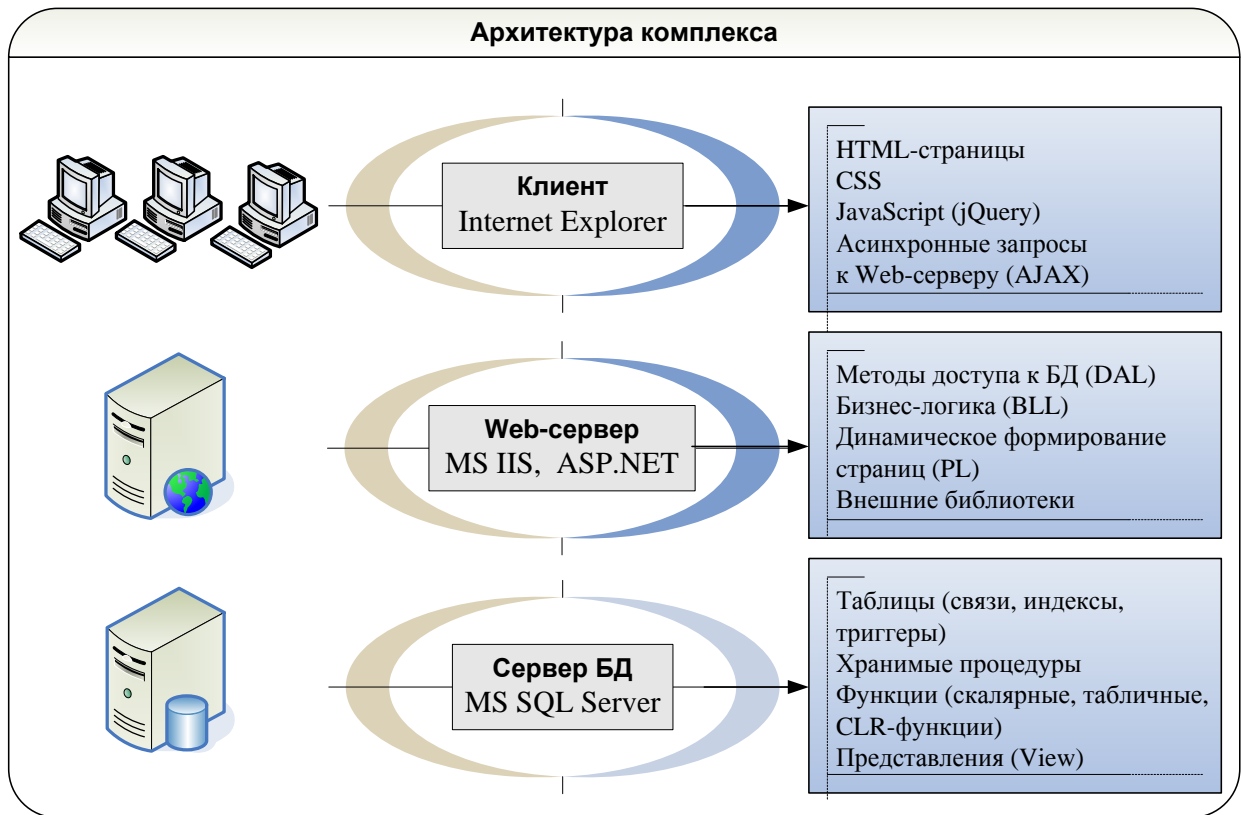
Архитектура комплекса

Клиент
Internet Explorer

HTML-страницы
CSS
JavaScript (jQuery)
Асинхронные запросы к Web-серверу (AJAX)

Web-сервер
MS IIS, ASP.NET

Методы доступа к БД (DAL)
Бизнес-логика (BLL)
Динамическое формирование страниц (PL)
Внешние библиотеки

Сервер БД
MS SQL Server

Таблицы (связи, индексы, триггеры)
Хранимые процедуры
Функции (скалярные, табличные, CLR-функции)
Представления (View)